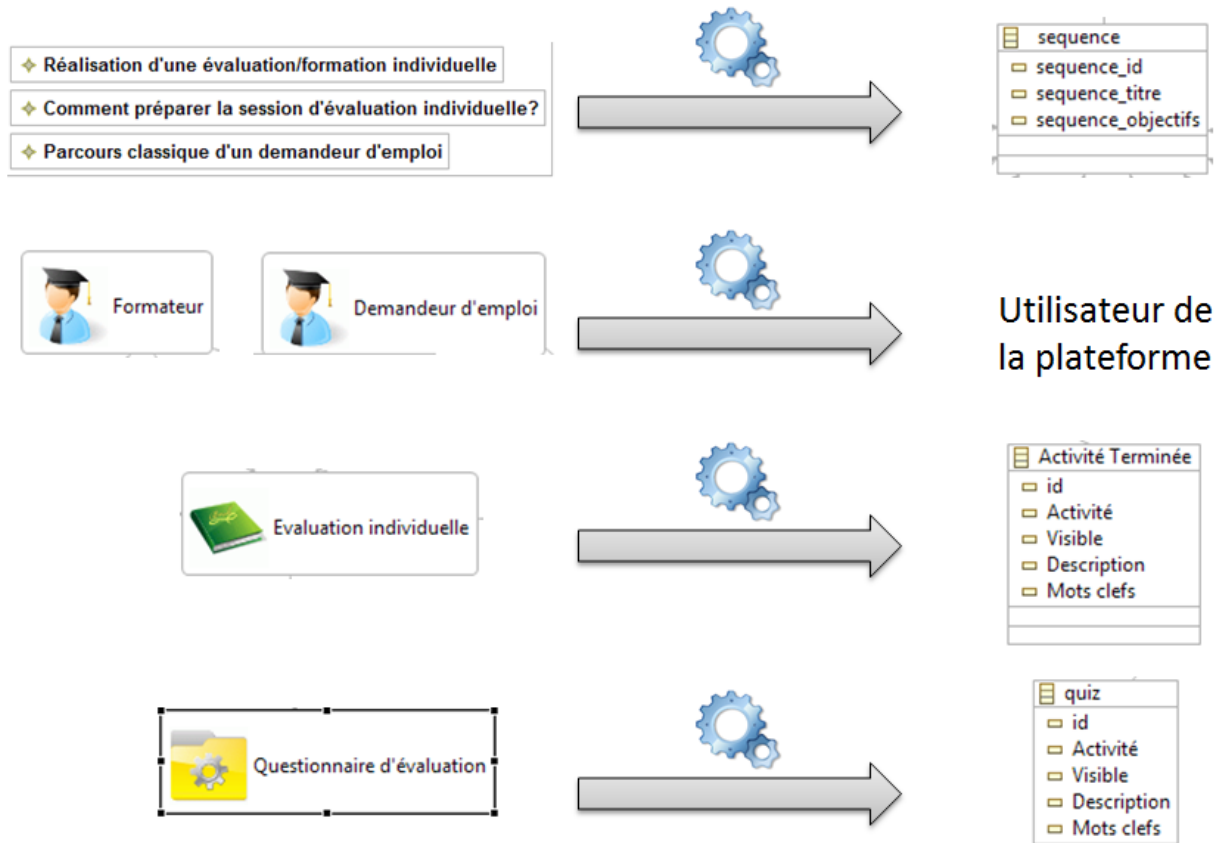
Réalisation d'une évaluation/formation individuelle
Comment préparer la session d'évaluation individuelle?
Parcours classique d'un demandeur d'emploi

sequence
sequence_id
sequence_titre
sequence_objectifs

Formateur
Demandeur d'emploi

Utilisateur de la plateforme

Evaluation individuelle

Activité Terminée
id
Activité
Visible
Description
Mots clefs

Questionnaire d'évaluation

quiz
id
Activité
Visible
Description
Mots clefs